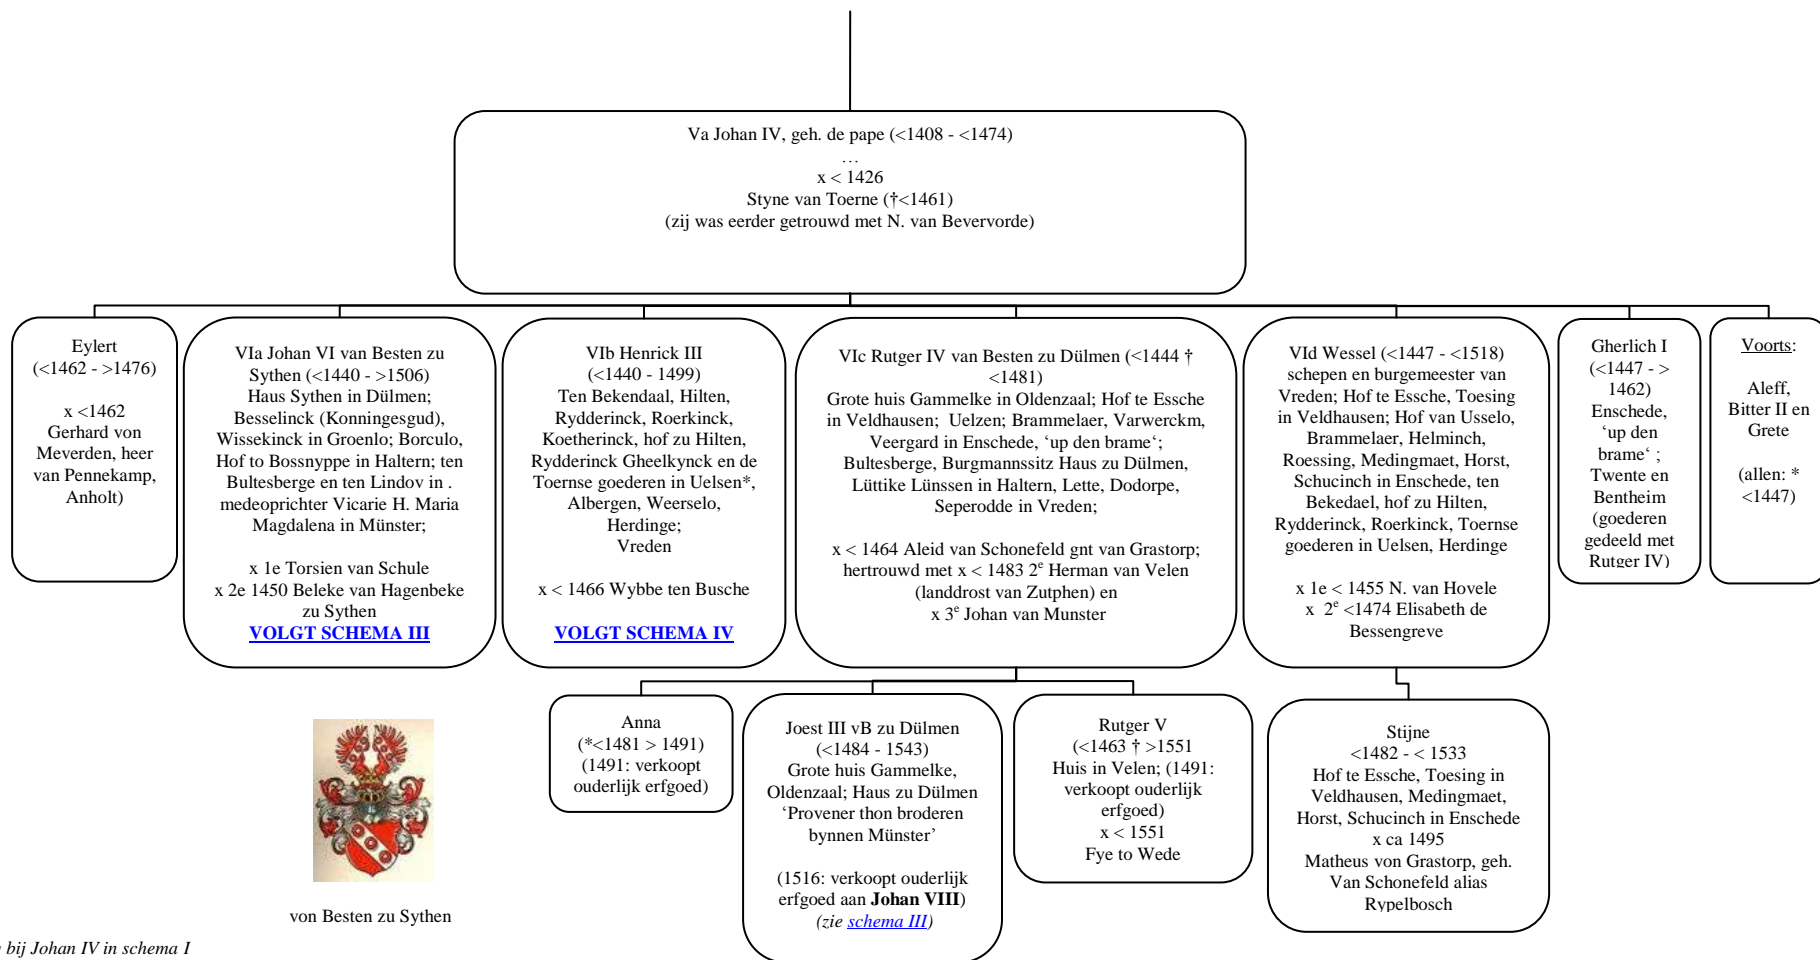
Va Johan IV, geh. de pape (<1408 - <1474)
…
x < 1426
Styne van Toerne (†<1461)
(zij was eerder getrouwd met N. van Bevervorde)

Eylert
(<1462 - >1476)

x <1462
Gerhard von Meverden, heer van Pennekamp, Anholt)

VIa Johan VI van Besten zu Sythen (<1440 - >1506)
Haus Sythen in Dülmen; Besselinck (Konningesgud), Wissekinck in Groenlo; Borculo, Hof to Bossnyppe in Haltern; ten Bultesberge en ten Lindov in . medeoprichter Vicarie H. Maria Magdalena in Münster;

x 1e Torsien van Schule
x 2e 1450 Beleke van Hagenbeke zu Sythen
VOLGT SCHEMA III

VIb Henrick III
(<1440 - 1499)
Ten Bekendaal, Hilten, Rydderinck, Roerkinck, Koetherinck, hof zu Hilten, Rydderinck Gheelkynck en de Toernse goederen in Uelsen*, Albergen, Weerselo, Herdinge;
Vreden

x < 1466 Wybbe ten Busche

VOLGT SCHEMA IV

VIc Rutger IV van Besten zu Dülmen (<1444 † <1481)
Grote huis Gammelke in Oldenzaal; Hof te Essche in Veldhausen; Uelzen; Brammelaer, Varwerckm, Veergard in Enschede, ‘up den brame‘; Bultesberge, Burgmannssitz Haus zu Dülmen, Lüttike Lünssen in Haltern, Lette, Dodorpe, Seperodde in Vreden;

x < 1464 Aleid van Schonefeld gnt van Grastorp; hertrouwd met x < 1483 2$^e$ Herman van Velen (landdrost van Zutphen) en
x 3$^e$ Johan van Munster

VId Wessel (<1447 - <1518)
schepen en burgemeester van Vreden; Hof te Essche, Toesing in Veldhausen; Hof van Usselo, Brammelaer, Helminch, Roessing, Medingmaet, Horst, Schucinch in Enschede, ten Bekedael, hof zu Hilten, Rydderinck, Roerkinck, Toernse goederen in Uelsen, Herdinge

x 1e < 1455 N. van Hovele
x 2$^e$ <1474 Elisabeth de Bessengreve

Gherlich I
(<1447 - > 1462)
Enschede, ‘up den brame‘ ; Twente en Bentheim (goederen gedeeld met Rutger IV)

Voorts:

Aleff, Bitter II en Grete

(allen: * <1447)

Anna
(*<1481 > 1491)
(1491: verkoopt ouderlijk erfgoed)

Joest III vB zu Dülmen
(<1484 - 1543)
Grote huis Gammelke, Oldenzaal; Haus zu Dülmen ‘Provener thon broderen bynnen Münster’

(1516: verkoopt ouderlijk erfgoed aan **Johan VIII**)
(zie schema III)

Rutger V
(<1463 † >1551
Huis in Velen; (1491: verkoopt ouderlijk erfgoed)
x < 1551
Fye to Wede

Stijne
<1482 - < 1533
Hof te Essche, Toesing in Veldhausen, Medingmaet, Horst, Schucinch in Enschede
x ca 1495
Matheus von Grastorp, geh. Van Schonefeld alias Rypelbosch

von Besten zu Sythen

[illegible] bij Johan IV in schema I